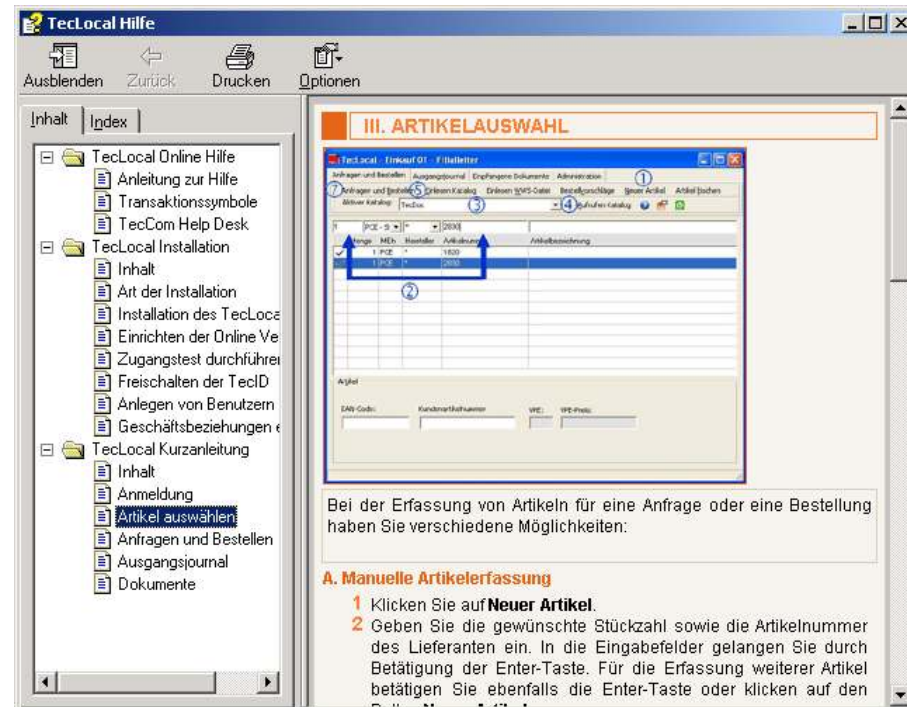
TecLocal Hilfe

Ausblenden Zurück Drucken Optionen

Inhalt Index

TecLocal Online Hilfe
Anleitung zur Hilfe
Transaktionssymbole
TecCom Help Desk
TecLocal Installation
Inhalt
Art der Installation
Installation des TecLoca
Einrichten der Online Ve
Zugangstest durchführe
Freischalten der TecID
Anlegen von Benutzern
Geschäftsbeziehungen
TecLocal Kurzanleitung
Inhalt
Anmeldung
Artikel auswählen
Anfragen und Bestellen
Ausgangsjournal
Dokumente

III. ARTIKELAUSWAHL

TecLocal - Einkauf 01 - Filialleiter
Anfragen und Bestellen Ausgangsjournal Empfangene Dokumente Administration ①
⑦ Anfragen und Bestellen ⑤ Einlesen Katalog Einlesen WWS-Datei Bestellvorschläge Neuer Artikel Artikel löschen
Aktiver Katalog: TecDoc ③ ④ Aufrufen Katalog
PCE 2830
Menge MEh Hersteller Artikelnummer Artikelbezeichnung
1 PCE * 1830
1 PCE * 2830
②
Artikel
EAN-Code: Kundenartikelnummer VPE: VPE-Preis:

Bei der Erfassung von Artikeln für eine Anfrage oder eine Bestellung haben Sie verschiedene Möglichkeiten:

A. Manuelle Artikelerfassung

1 Klicken Sie auf Neuer Artikel.
2 Geben Sie die gewünschte Stückzahl sowie die Artikelnummer des Lieferanten ein. In die Eingabefelder gelangen Sie durch Betätigung der Enter-Taste. Für die Erfassung weiterer Artikel betätigen Sie ebenfalls die Enter-Taste oder klicken auf den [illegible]